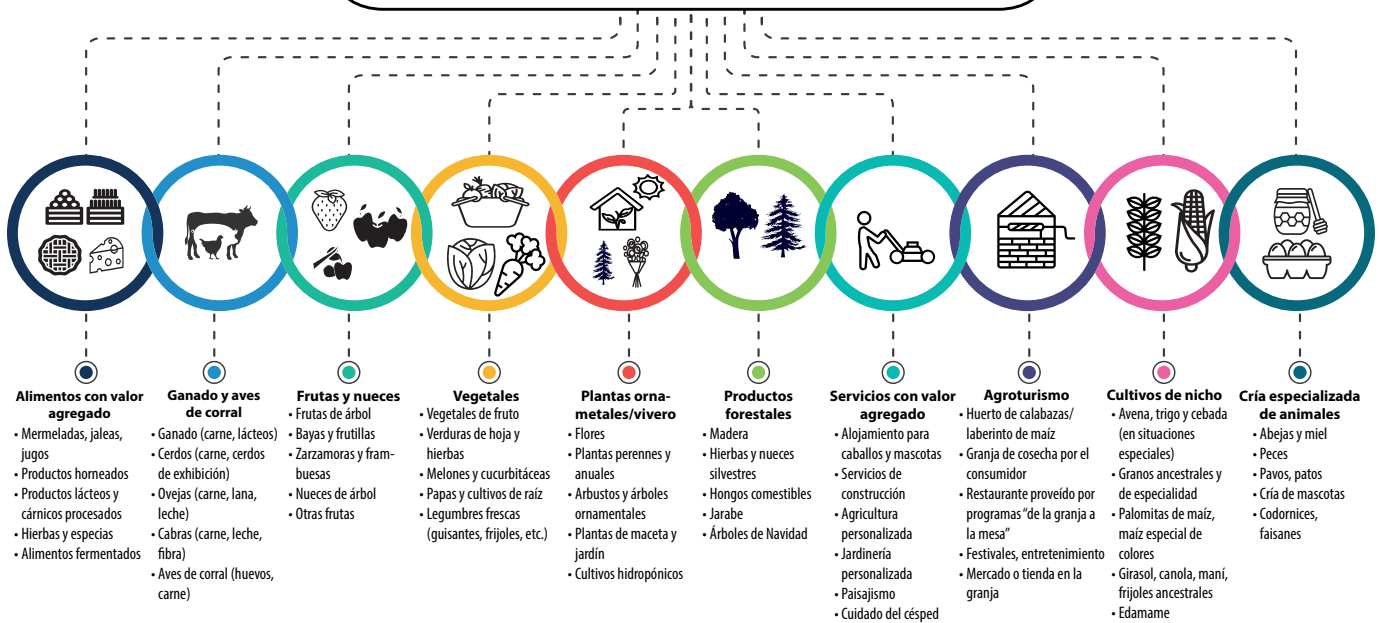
**Alimentos con valor agregado**
- Mermeladas, jaleas, jugos
- Productos horneados
- Productos lácteos y cárnicos procesados
- Hierbas y especias
- Alimentos fermentados

**Ganado y aves de corral**
- Ganado (carne, lácteos)
- Cerdos (carne, cerdos de exhibición)
- Ovejas (carne, lana, leche)
- Cabras (carne, leche, fibra)
- Aves de corral (huevos, carne)

**Frutas y nueces**
- Frutas de árbol
- Bayas y frutillas
- Zarzamoras y frambuesas
- Nueces de árbol
- Otras frutas

**Vegetales**
- Vegetales de fruto
- Verduras de hoja y hierbas
- Melones y cucurbitáceas
- Papas y cultivos de raíz
- Legumbres frescas (guisantes, frijoles, etc.)

**Plantas ornametales/vivero**
- Flores
- Plantas perennes y anuales
- Arbustos y árboles ornamentales
- Plantas de maceta y jardín
- Cultivos hidropónicos

**Productos forestales**
- Madera
- Hierbas y nueces silvestres
- Hongos comestibles
- Jarabe
- Árboles de Navidad

**Servicios con valor agregado**
- Alojamiento para caballos y mascotas
- Servicios de construcción
- Agricultura personalizada
- Jardinería personalizada
- Paisajismo
- Cuidado del césped

**Agroturismo**
- Huerto de calabazas/ laberinto de maíz
- Granja de cosecha por el consumidor
- Restaurante proveído por programas "de la granja a la mesa"
- Festivales, entretenimiento
- Mercado o tienda en la granja

**Cultivos de nicho**
- Avena, trigo y cebada (en situaciones especiales)
- Granos ancestrales y de especialidad
- Palomitas de maíz, maíz especial de colores
- Girasol, canola, maní, frijoles ancestrales
- Edamame

**Cría especializada de animales**
- Abejas y miel
- Peces
- Pavos, patos
- Cría de mascotas
- Codornices, faisanes